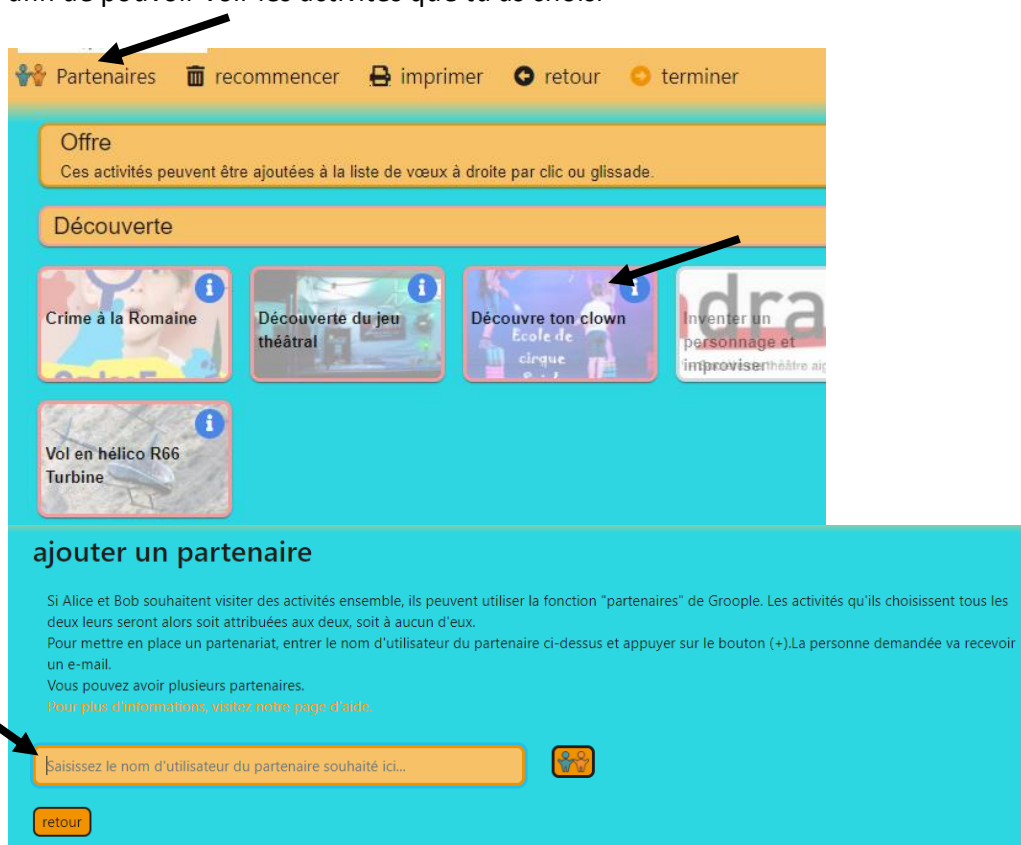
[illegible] de pouvoir voir les activités que tu as choisi.

Partenaires recommencer imprimer retour terminer

Offre
Ces activités peuvent être ajoutées à la liste de vœux à droite par clic ou glissade.

Découverte

Crime à la Romaine

Découverte du jeu théâtral

Découvre ton clown
Ecole de cirque

Inventer un personnage et improviser

Vol en hélico R66 Turbine

ajouter un partenaire

Si Alice et Bob souhaitent visiter des activités ensemble, ils peuvent utiliser la fonction "partenaires" de Groople. Les activités qu'ils choisissent tous les deux leurs seront alors soit attribuées aux deux, soit à aucun d'eux.
Pour mettre en place un partenariat, entrer le nom d'utilisateur du partenaire ci-dessus et appuyer sur le bouton (+).La personne demandée va recevoir un e-mail.
Vous pouvez avoir plusieurs partenaires.
Pour plus d'informations, visitez notre page d'aide.

Saisissez le nom d'utilisateur du partenaire souhaité ici...

retour